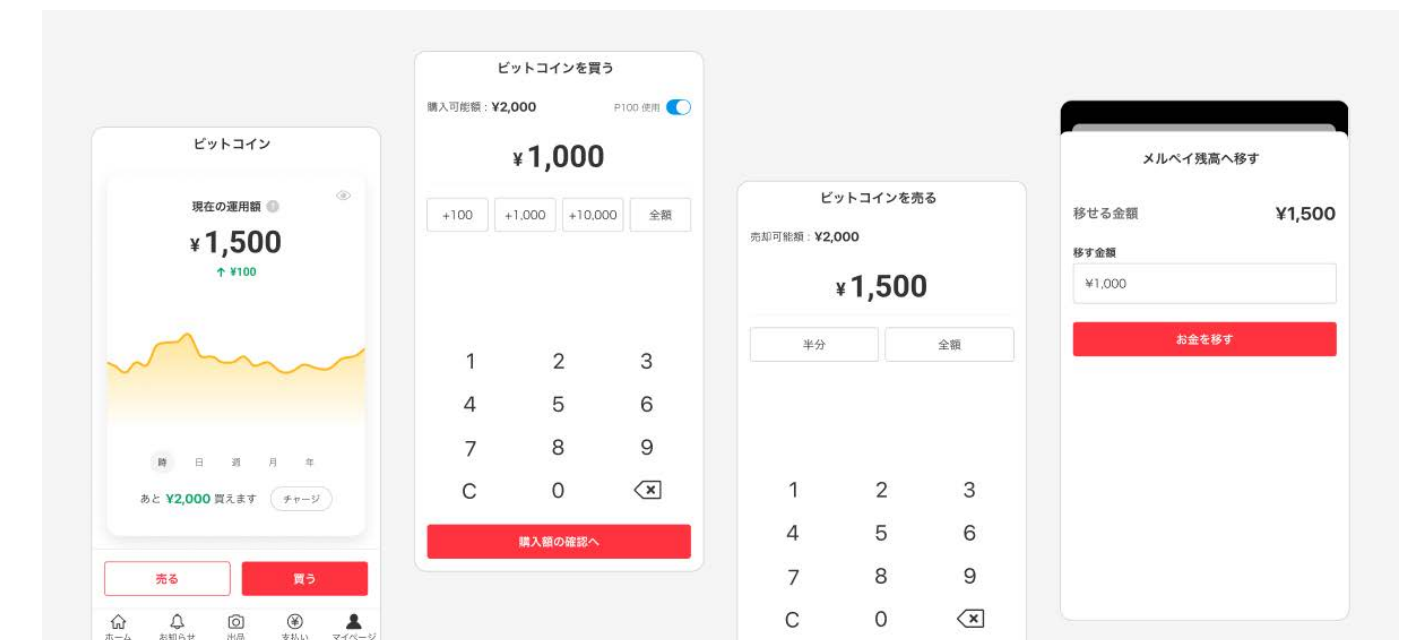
ビットコイン

現在の運用額

¥1,500

↑ ¥100

時 日 週 月 年

あと ¥2,000 買えます チャージ

売る 買う

ホーム お知らせ 出品 支払い マイページ

ビットコインを買う

購入可能額：¥2,000

P100 使用

¥1,000

+100 +1,000 +10,000 全額

1 2 3
4 5 6
7 8 9
C 0

購入額の確認へ

ビットコインを売る

売却可能額：¥2,000

¥1,500

半分 全額

1 2 3
4 5 6
7 8 9
C 0

メルペイ残高へ移す

移せる金額 ¥1,500

移す金額

¥1,000

お金を移す